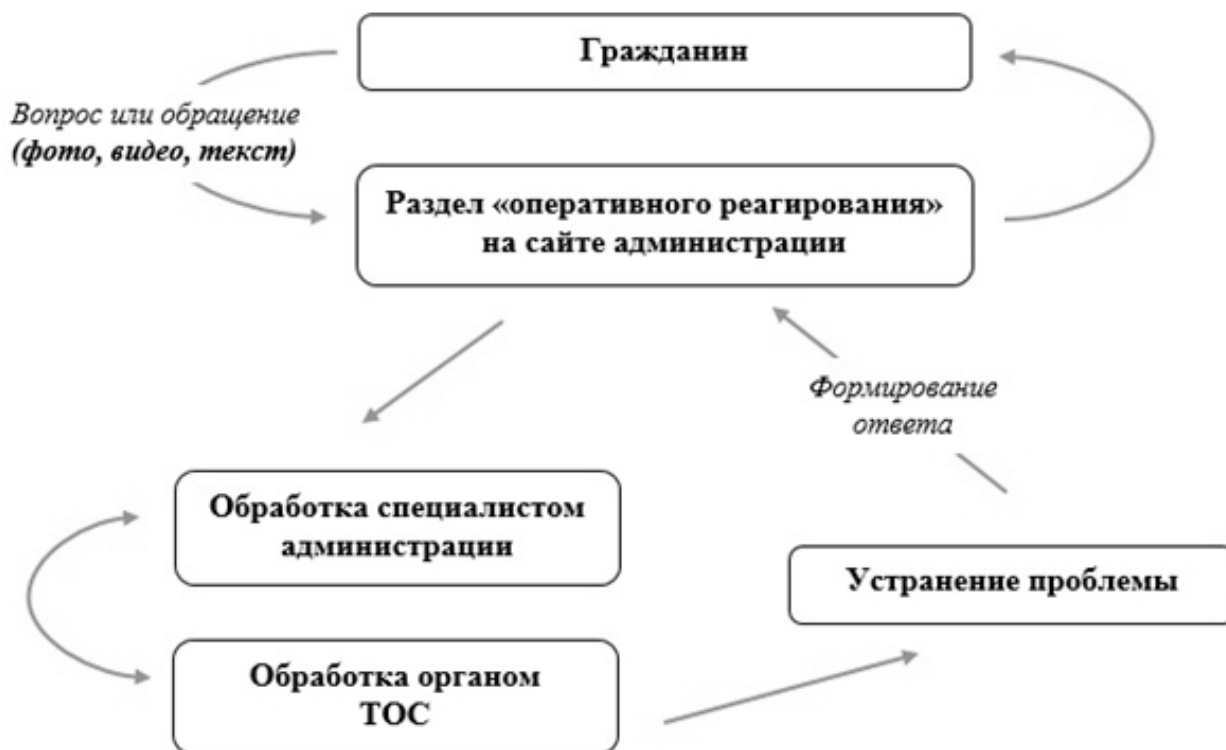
Гражданин

Вопрос или обращение
(фото, видео, текст)

Раздел «оперативного реагирования» на сайте администрации

Формирование ответа

Обработка специалистом администрации

Устранение проблемы

Обработка органом ТОС